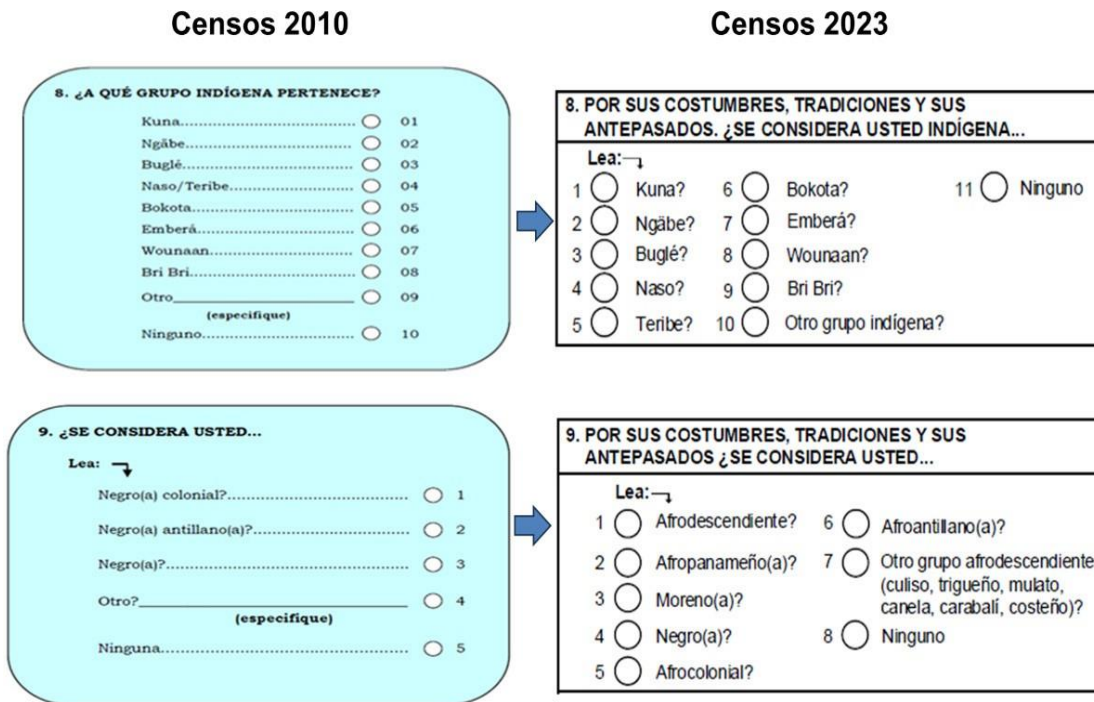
Censos 2010

Censos 2023

8. ¿A QUÉ GRUPO INDÍGENA PERTENECE?

Kuna.................................... 01
Ngäbe.................................... 02
Buglé.................................... 03
Naso/Teribe.................................... 04
Bokota.................................... 05
Emberá.................................... 06
Wounaan.................................... 07
Bri Bri.................................... 08
Otro_______________ 09
(especifique)
Ninguno.................................... 10

8. POR SUS COSTUMBRES, TRADICIONES Y SUS ANTEPASADOS. ¿SE CONSIDERA USTED INDÍGENA...

Lea:

1 Kuna?
2 Ngäbe?
3 Buglé?
4 Naso?
5 Teribe?
6 Bokota?
7 Emberá?
8 Wounaan?
9 Bri Bri?
10 Otro grupo indígena?
11 Ninguno

9. ¿SE CONSIDERA USTED...

Lea:

Negro(a) colonial?.................................... 1
Negro(a) antillano(a)?.................................... 2
Negro(a)?.................................... 3
Otro?_______________ 4
(especifique)
Ninguna.................................... 5

9. POR SUS COSTUMBRES, TRADICIONES Y SUS ANTEPASADOS ¿SE CONSIDERA USTED...

Lea:

1 Afrodescendiente?
2 Afropanameño(a)?
3 Moreno(a)?
4 Negro(a)?
5 Afrocolonial?
6 Afroantillano(a)?
7 Otro grupo afrodescendiente (culiso, trigueño, mulato, canela, carabalí, costeño)?
8 Ninguno